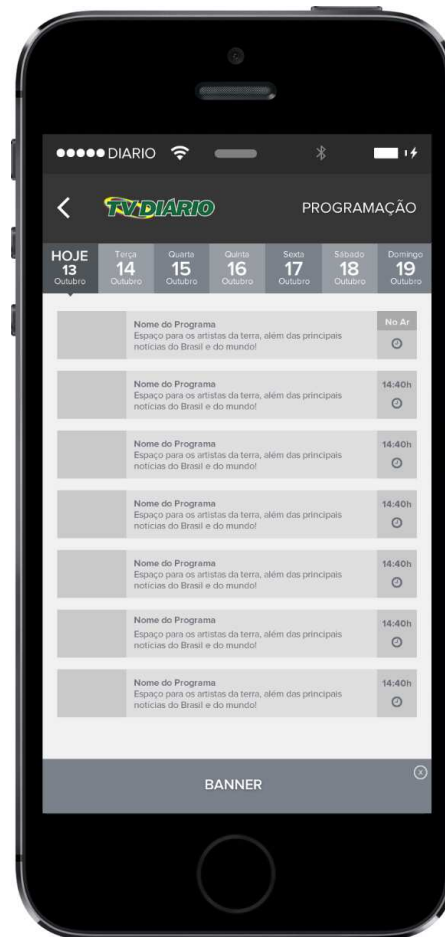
●●●●● DIARIO

TV DIARIO PROGRAMAÇÃO

HOJE 13 Outubro | Terça 14 Outubro | Quarta 15 Outubro | Quinta 16 Outubro | Sexta 17 Outubro | Sábado 18 Outubro | Domingo 19 Outubro

Nome do Programa
Espaço para os artistas da terra, além das principais notícias do Brasil e do mundo!
No Ar

Nome do Programa
Espaço para os artistas da terra, além das principais notícias do Brasil e do mundo!
14:40h

Nome do Programa
Espaço para os artistas da terra, além das principais notícias do Brasil e do mundo!
14:40h

Nome do Programa
Espaço para os artistas da terra, além das principais notícias do Brasil e do mundo!
14:40h

Nome do Programa
Espaço para os artistas da terra, além das principais notícias do Brasil e do mundo!
14:40h

Nome do Programa
Espaço para os artistas da terra, além das principais notícias do Brasil e do mundo!
14:40h

Nome do Programa
Espaço para os artistas da terra, além das principais notícias do Brasil e do mundo!
14:40h

BANNER